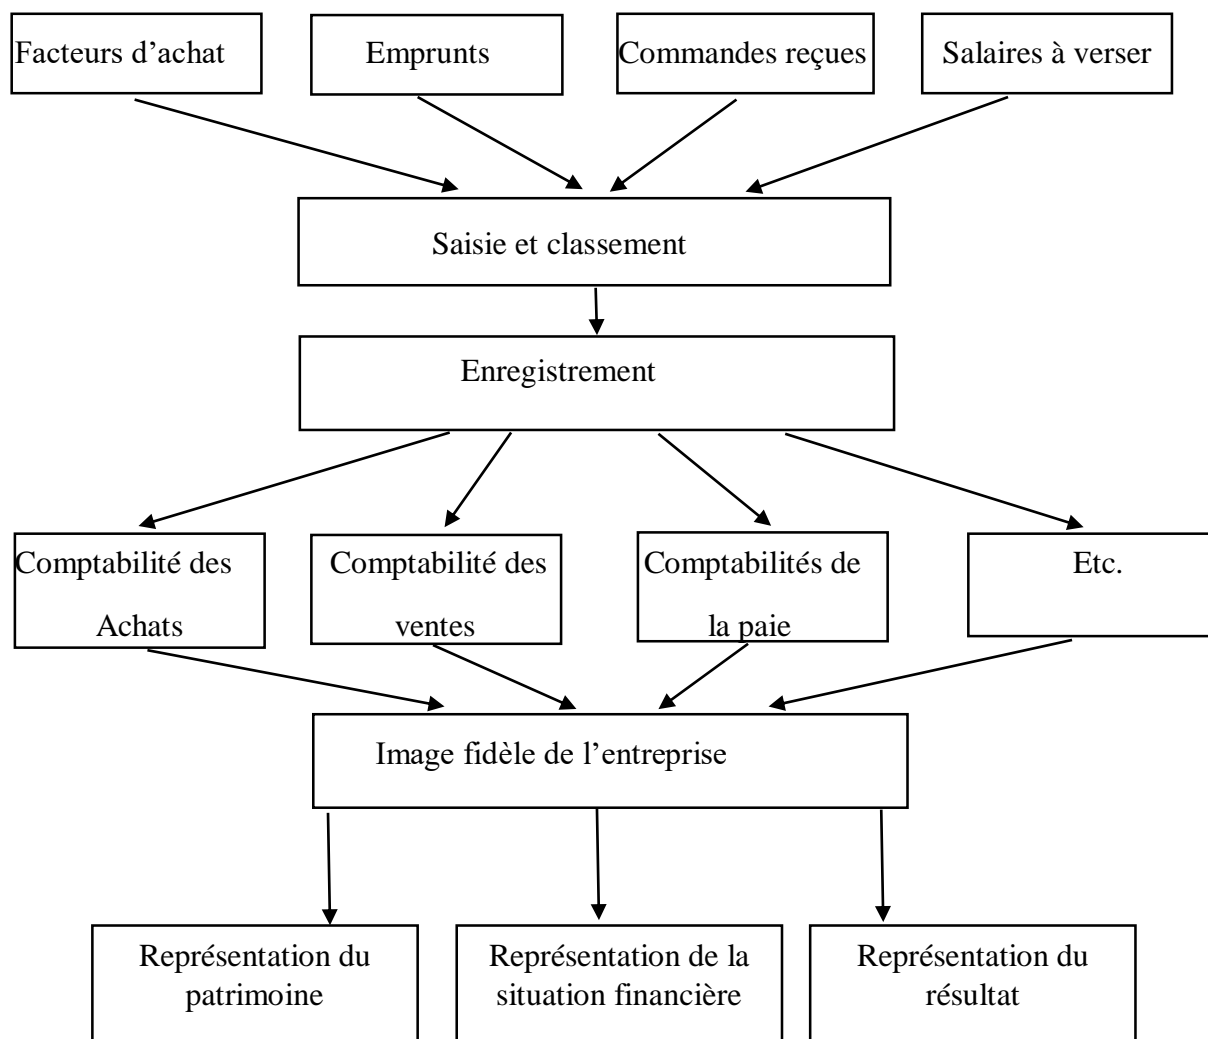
Facteurs d'achat

Emprunts

Commandes reçues

Salaires à verser

Saisie et classement

Enregistrement

Comptabilité des Achats

Comptabilité des ventes

Comptabilités de la paie

Etc.

Image fidèle de l'entreprise

Représentation du patrimoine

Représentation de la situation financière

Représentation du résultat